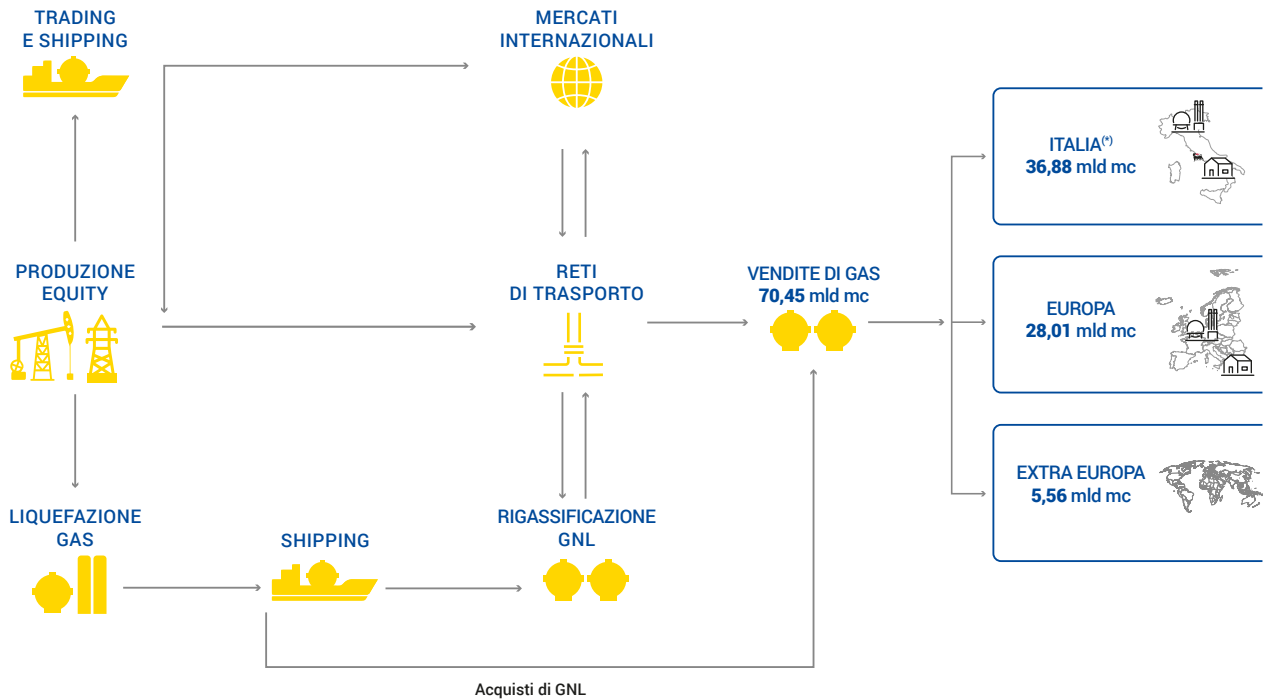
TRADING E SHIPPING

MERCATI INTERNAZIONALI

ITALIA$^{(*)}$
36,88 mld mc

PRODUZIONE EQUITY

RETI DI TRASPORTO

VENDITE DI GAS
70,45 mld mc

EUROPA
28,01 mld mc

EXTRA EUROPA
5,56 mld mc

LIQUEFAZIONE GAS

SHIPPING

RIGASSIFICAZIONE GNL

Acquisti di GNL